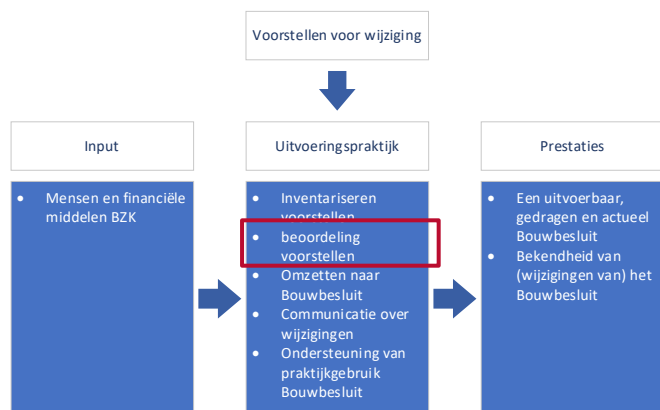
Voorstellen voor wijziging

Input

- Mensen en financiële middelen BZK

Uitvoeringspraktijk

- Inventariseren voorstellen
- beoordeling voorstellen
- Omzetten naar Bouwbesluit
- Communicatie over wijzigingen
- Ondersteuning van praktijkgebruik Bouwbesluit

Prestaties

- Een uitvoerbaar, gedragen en actueel Bouwbesluit
- Bekendheid van (wijzigingen van) het Bouwbesluit